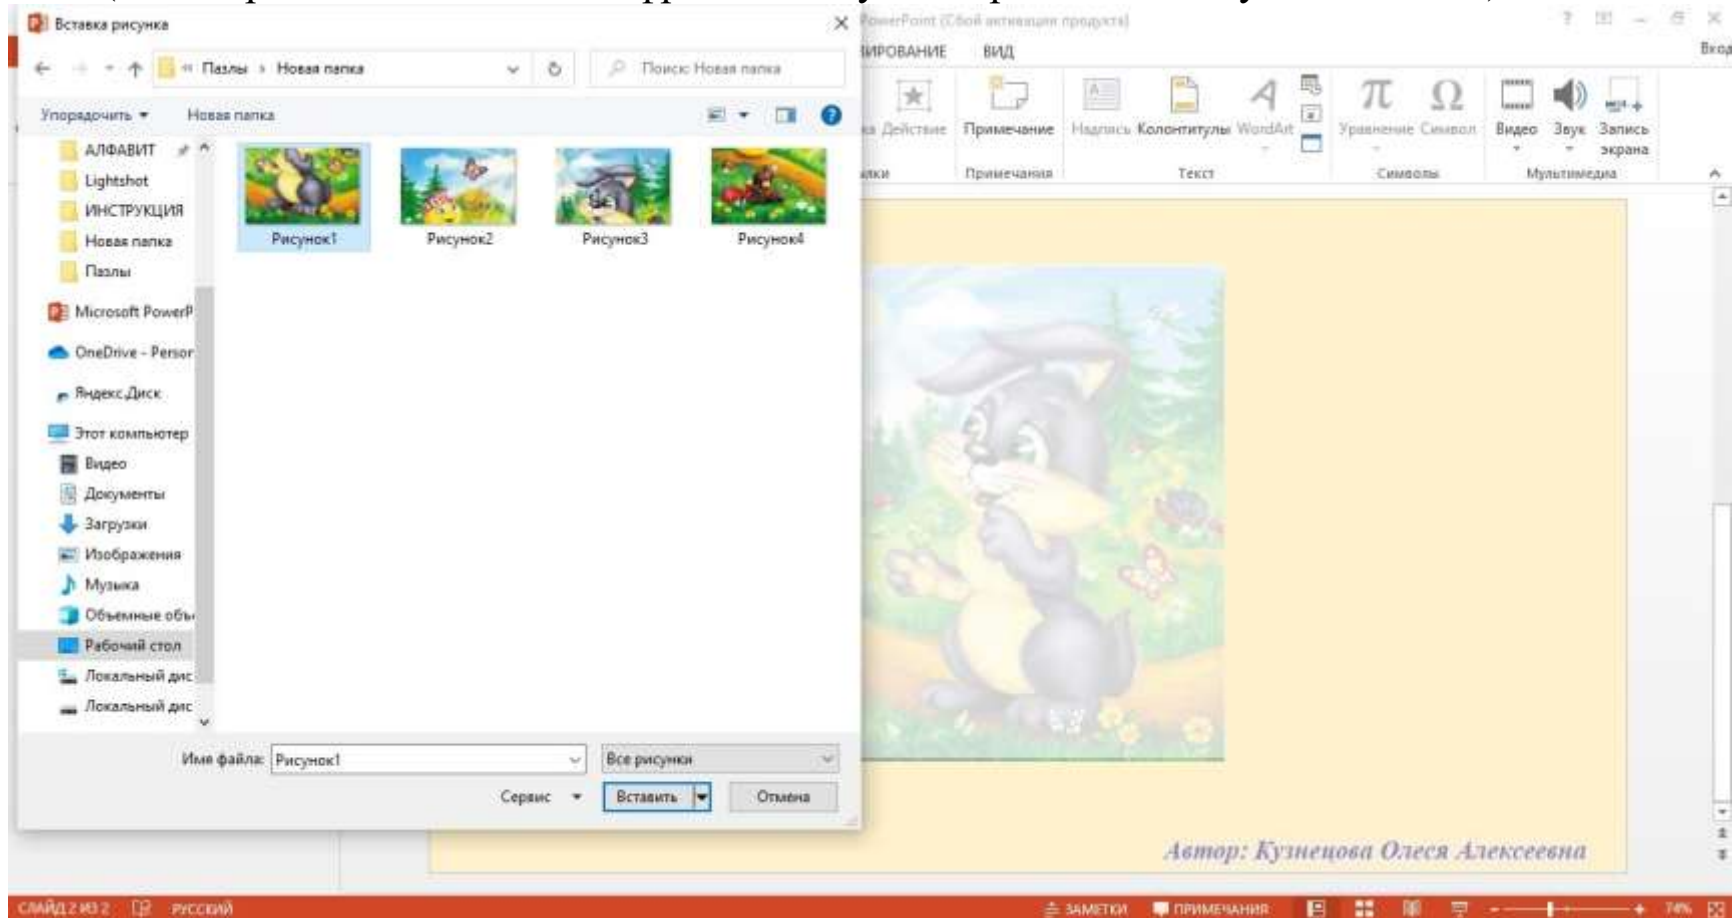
Вставка рисунка

« Пазлы › Новая папка

Поиск: Новая папка

Упорядочить ▾ Новая папка

АЛФАВИТ
Lightshot
ИНСТРУКЦИЯ
Новая папка
Пазлы
Microsoft PowerP
OneDrive - Persor
Яндекс.Диск
Этот компьютер
Видео
Документы
Загрузки
Изображения
Музыка
Объемные объ
Рабочий стол
Локальный дис
Локальный дис

Рисунок1
Рисунок2
Рисунок3
Рисунок4

Имя файла: Рисунок1
Все рисунки
Сервис ▾
Вставить
Отмена

PowerPoint (Сбой активации продукта)
Вход
ИРОВАНИЕ ВИД
Действие
Примечание
Надпись
Колонтитулы
WordArt
Уравнение
Символ
Видео
Звук
Запись экрана
Примечания
Текст
Символы
Мультимедиа

Автор: Кузнецова Олеся Алексеевна

СЛАЙД 2 ИЗ 2
РУССКИЙ
ЗАМЕТКИ
ПРИМЕЧАНИЯ
74%